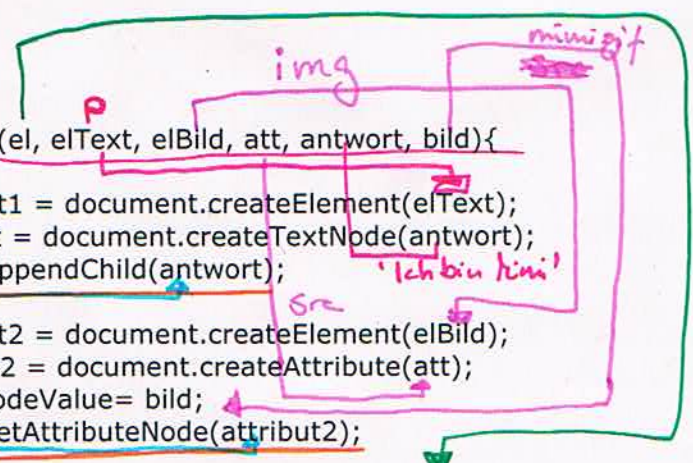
mini.gif
img
p
(el, elText, elBild, att, antwort, bild){
t1 = document.createElement(elText);
: = document.createTextNode(antwort);
ppendChild(antwort);
'Ich bin Mini'
src
t2 = document.createElement(elBild);
2 = document.createAttribute(att);
odeValue= bild;
etAttributeNode(attribut2);